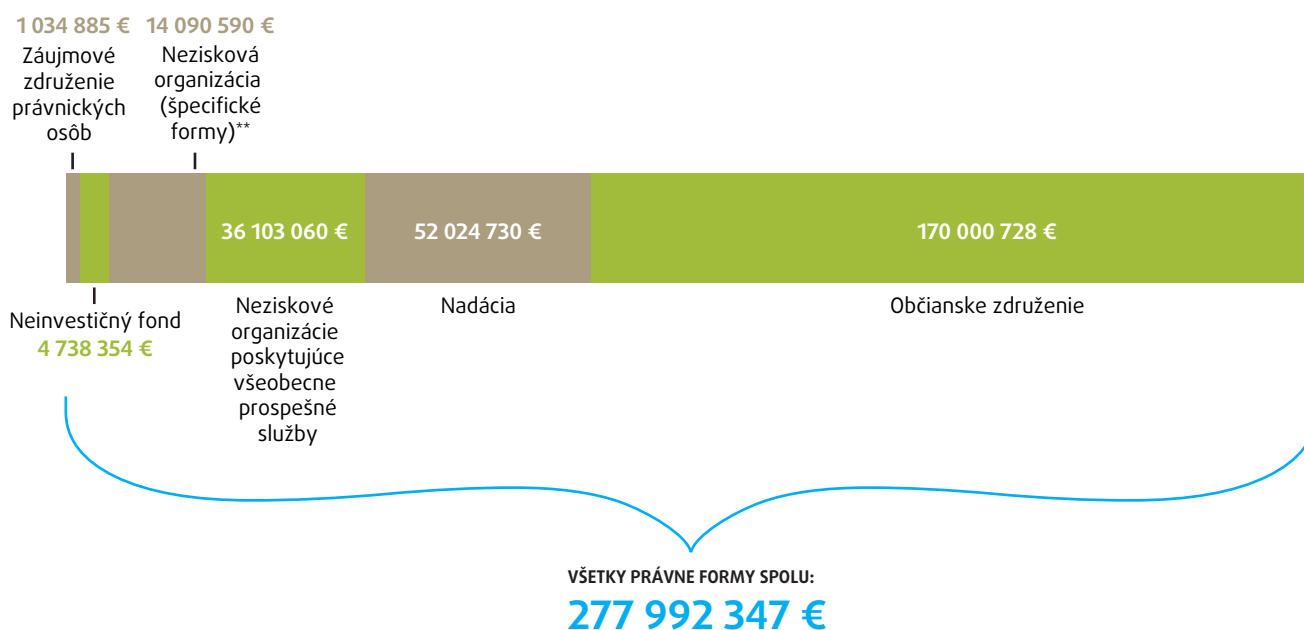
1 034 885 € 14 090 590 €

Záujmové združenie právnických osôb

Nezisková organizácia (špecifické formy)**

36 103 060 €

52 024 730 €

170 000 728 €

Neinvestičný fond
4 738 354 €

Neziskové organizácie poskytujúce všeobecne prospešné služby

Nadácia

Občianske združenie

VŠETKY PRÁVNE FORMY SPOLU:
277 992 347 €